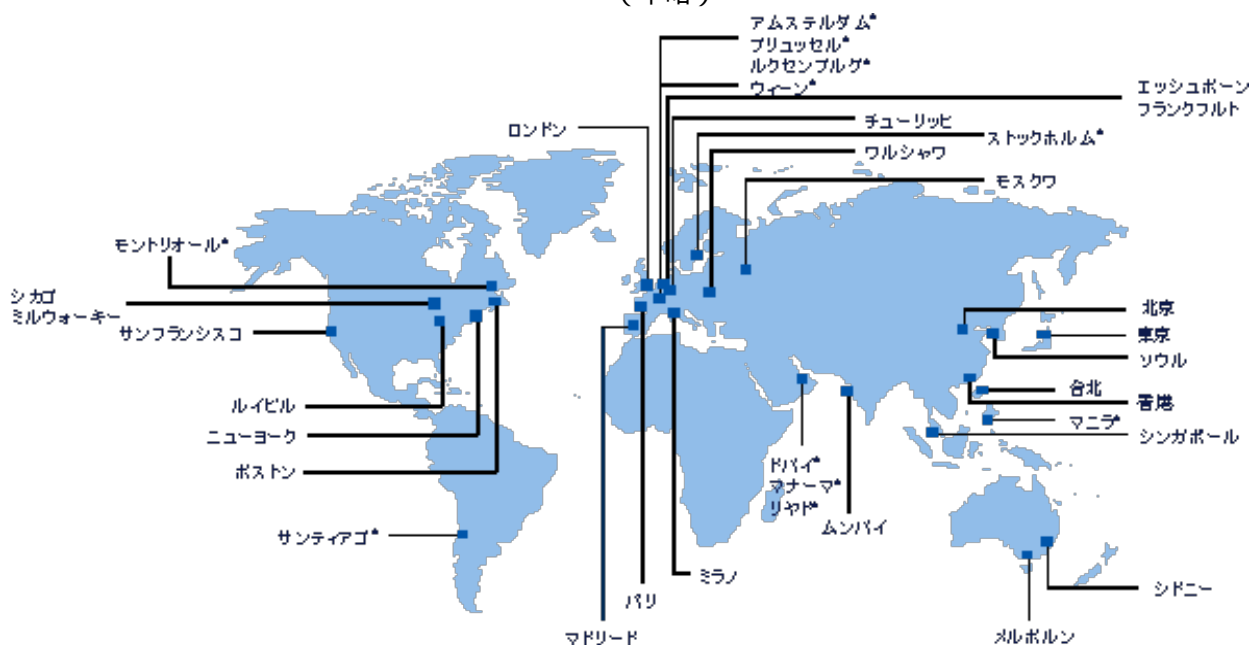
アムステルダム*
ブリュッセル*
ルクセンブルグ*
ウィーン*
エッシュボーン
フランクフルト
ロンドン
チューリッヒ
ストックホルム*
ワルシャワ
モスクワ
モントリオール*
シカゴ
ミルウォーキー
サンフランシスコ
北京
東京
ソウル
台北
香港
マニラ*
シンガポール
ルイビル
ニューヨーク
ボストン
ドバイ*
マナーマ*
リヤド*
ムンバイ
サンティアゴ*
ミラノ
パリ
マドリード
シドニー
メルボルン